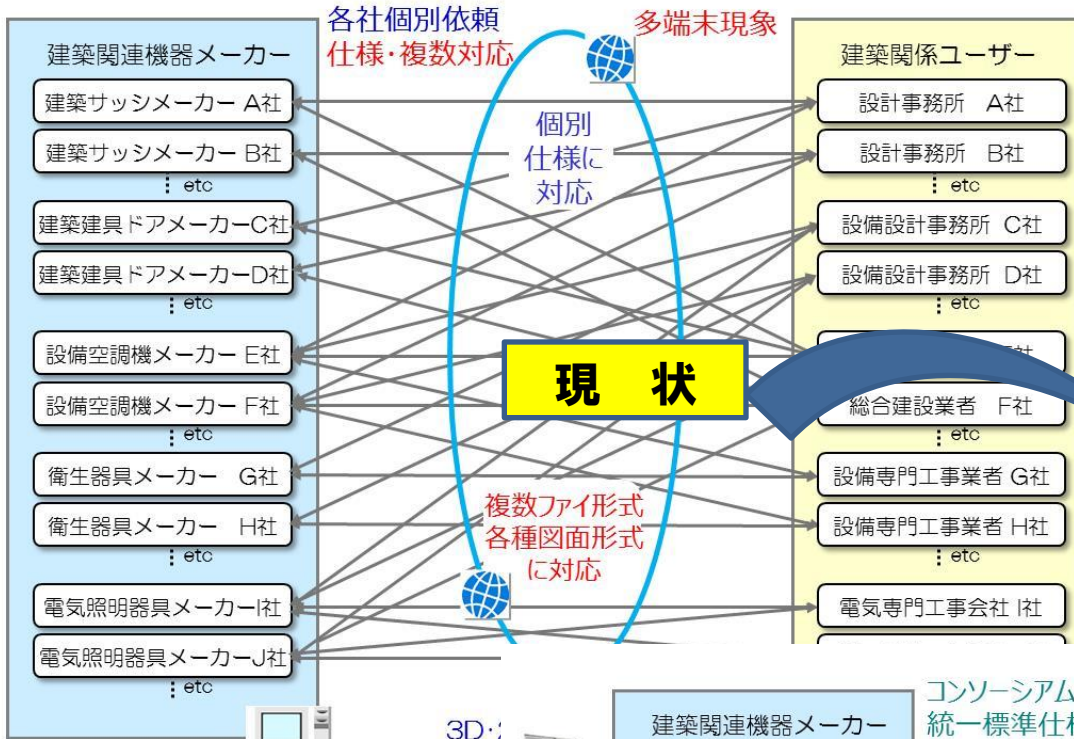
建築関連機器メーカー

建築サッシメーカー A社

建築サッシメーカー B社

⋮ etc

建築建具ドアメーカーC社

建築建具ドアメーカーD社

⋮ etc

設備空調機メーカー E社

設備空調機メーカー F社

⋮ etc

衛生器具メーカー G社

衛生器具メーカー H社

⋮ etc

電気照明器具メーカーI社

電気照明器具メーカーJ社

⋮ etc

各社個別依頼
仕様・複数対応

多端末現象

個別
仕様に
対応

現 状

複数ファイ形式
各種図面形式
に対応

建築関係ユーザー

設計事務所 A社

設計事務所 B社

⋮ etc

設備設計事務所 C社

設備設計事務所 D社

⋮ etc

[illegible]

総合建設業者 F社

⋮ etc

設備専門工事業者 G社

設備専門工事業者 H社

⋮ etc

電気専門工事会社 I社

3D・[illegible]

建築関連機器メーカー

コンソーシアム
統一標準仕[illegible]